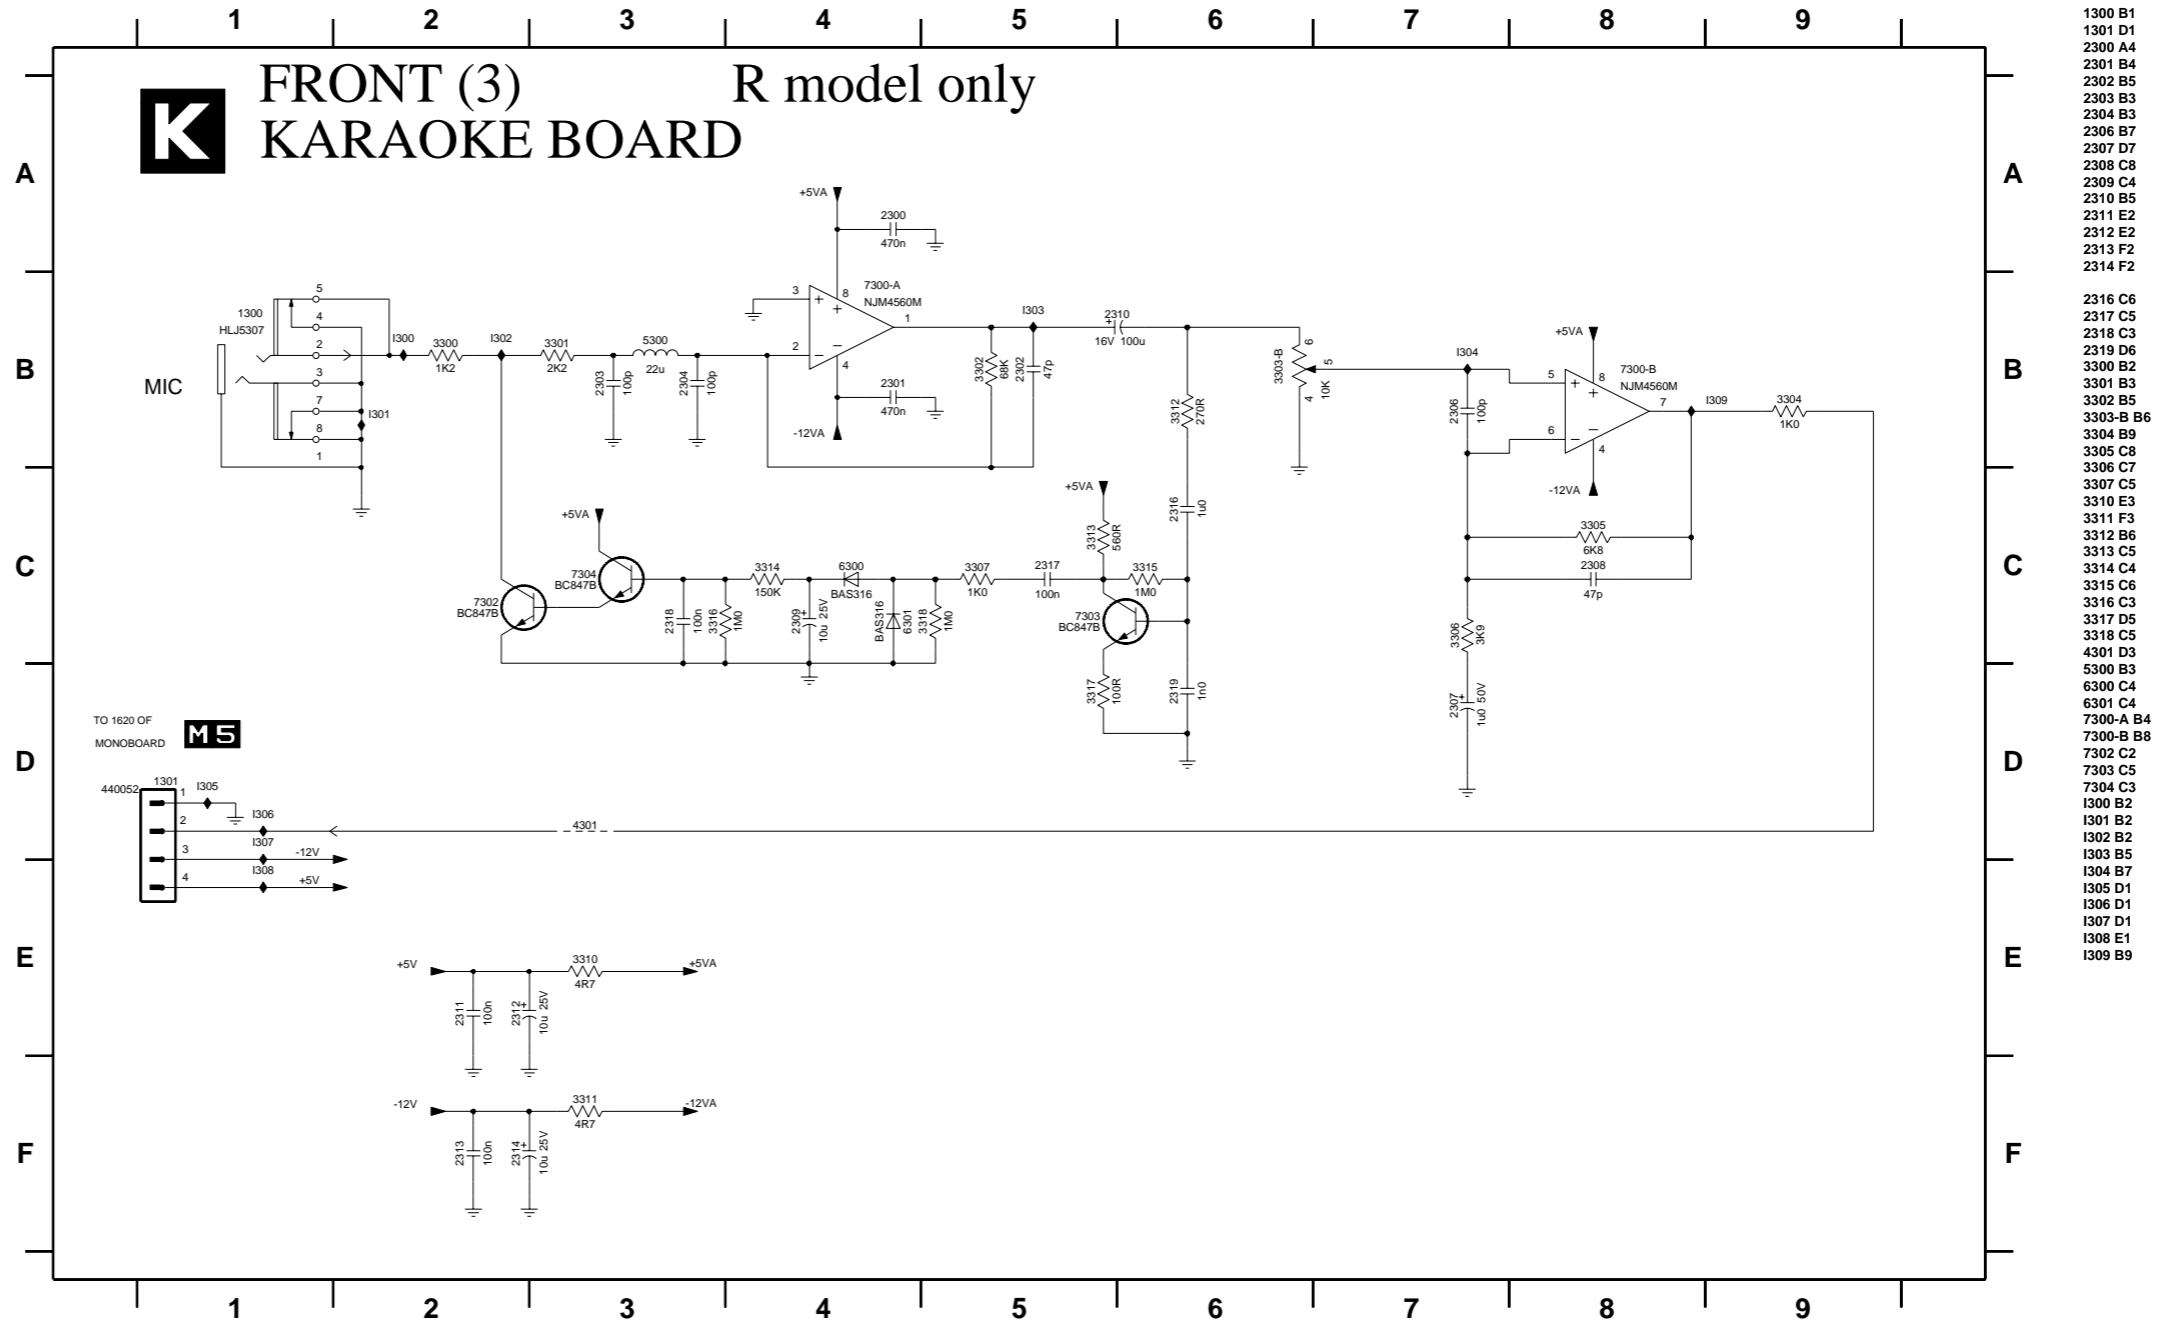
1 2 3 4 5 6 7 8 9

K FRONT (3) R model only
KARAOKE BOARD

A
B
C
D
E
F

+5VA
2300
470n
3
8
7300-A
NJM4560M
+
1
2
−
4
2301
470n
-12VA

5
4
2
3
7
8
1
1300
HLJ5307
MIC
I300
3300
1K2
I302
3301
2K2
5300
22u
2303 100p
2304 100p
I301

I303
3302 68K
2302 47p
2310
16V 100u
3312 270R
3303-B
6
5
4
10K

+5VA
I304
5
8
7300-B
NJM4560M
2306 100p
6
4
7
-12VA
I309
3304
1K0

+5VA
7304
BC847B
7302
BC847B
2318 100n
3316 1M0
3314
150K
2309 10u 25V
6300
BAS316
BAS316 6301
3318 1M0
3307
1K0
2317
100n
+5VA
3313 560R
2316 1u0
3315
1M0
7303
BC847B
3317 100R
2319 1n0

3305
6K8
2308
47p
3306 3K9
2307 1u0 50V

TO 1620 OF
MONOBOARD
M5
440052
1301
1
I305
2
I306
3
I307
-12V
4
I308
+5V
4301

+5V
2311 100n
2312 10u 25V
3310
4R7
+5VA

-12V
2313 100n
2314 10u 25V
3311
4R7
-12VA

1300 B1
1301 D1
2300 A4
2301 B4
2302 B5
2303 B3
2304 B3
2306 B7
2307 D7
2308 C8
2309 C4
2310 B5
2311 E2
2312 E2
2313 F2
2314 F2

2316 C6
2317 C5
2318 C3
2319 D6
3300 B2
3301 B3
3302 B5
3303-B B6
3304 B9
3305 C8
3306 C7
3307 C5
3310 E3
3311 F3
3312 B6
3313 C5
3314 C4
3315 C6
3316 C3
3317 D5
3318 C5
4301 D3
5300 B3
6300 C4
6301 C4
7300-A B4
7300-B B8
7302 C2
7303 C5
7304 C3
I300 B2
I301 B2
I302 B2
I303 B5
I304 B7
I305 D1
I306 D1
I307 D1
I308 E1
I309 B9